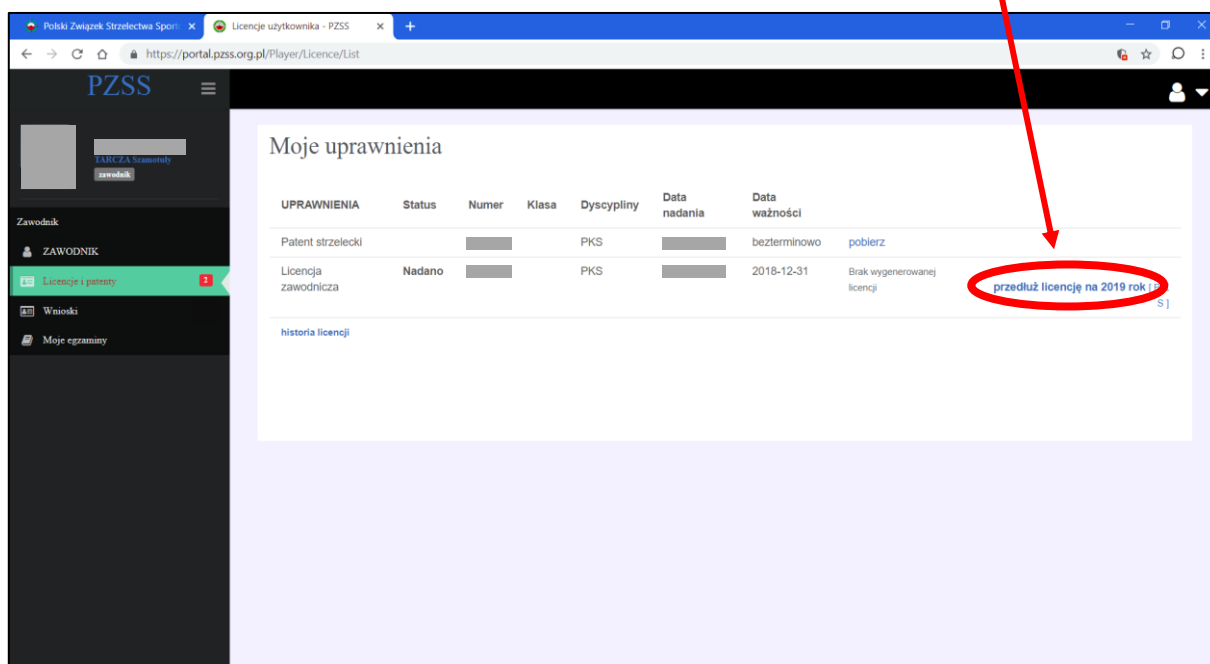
Polski Związek Strzelectwa Sport ×
Licencje użytkownika - PZSS ×
+

https://portal.pzss.org.pl/Player/Licence/List

PZSS

TARCZA Szamotuły
zawodnik

Zawodnik
ZAWODNIK
Licencje i patenty 2
Wnioski
Moje egzaminy

Moje uprawnienia

| UPRAWNIENIA | Status | Numer | Klasa | Dyscypliny | Data nadania | Data ważności | | |
|---|---|---|---|---|---|---|---|---|
| Patent strzelecki | | | | PKS | | bezterminowo | pobierz | |
| Licencja zawodnicza | Nadano | | | PKS | | 2018-12-31 | Brak wygenerowanej licencji | przedłuż licencję na 2019 rok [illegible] S ] |

historia licencji